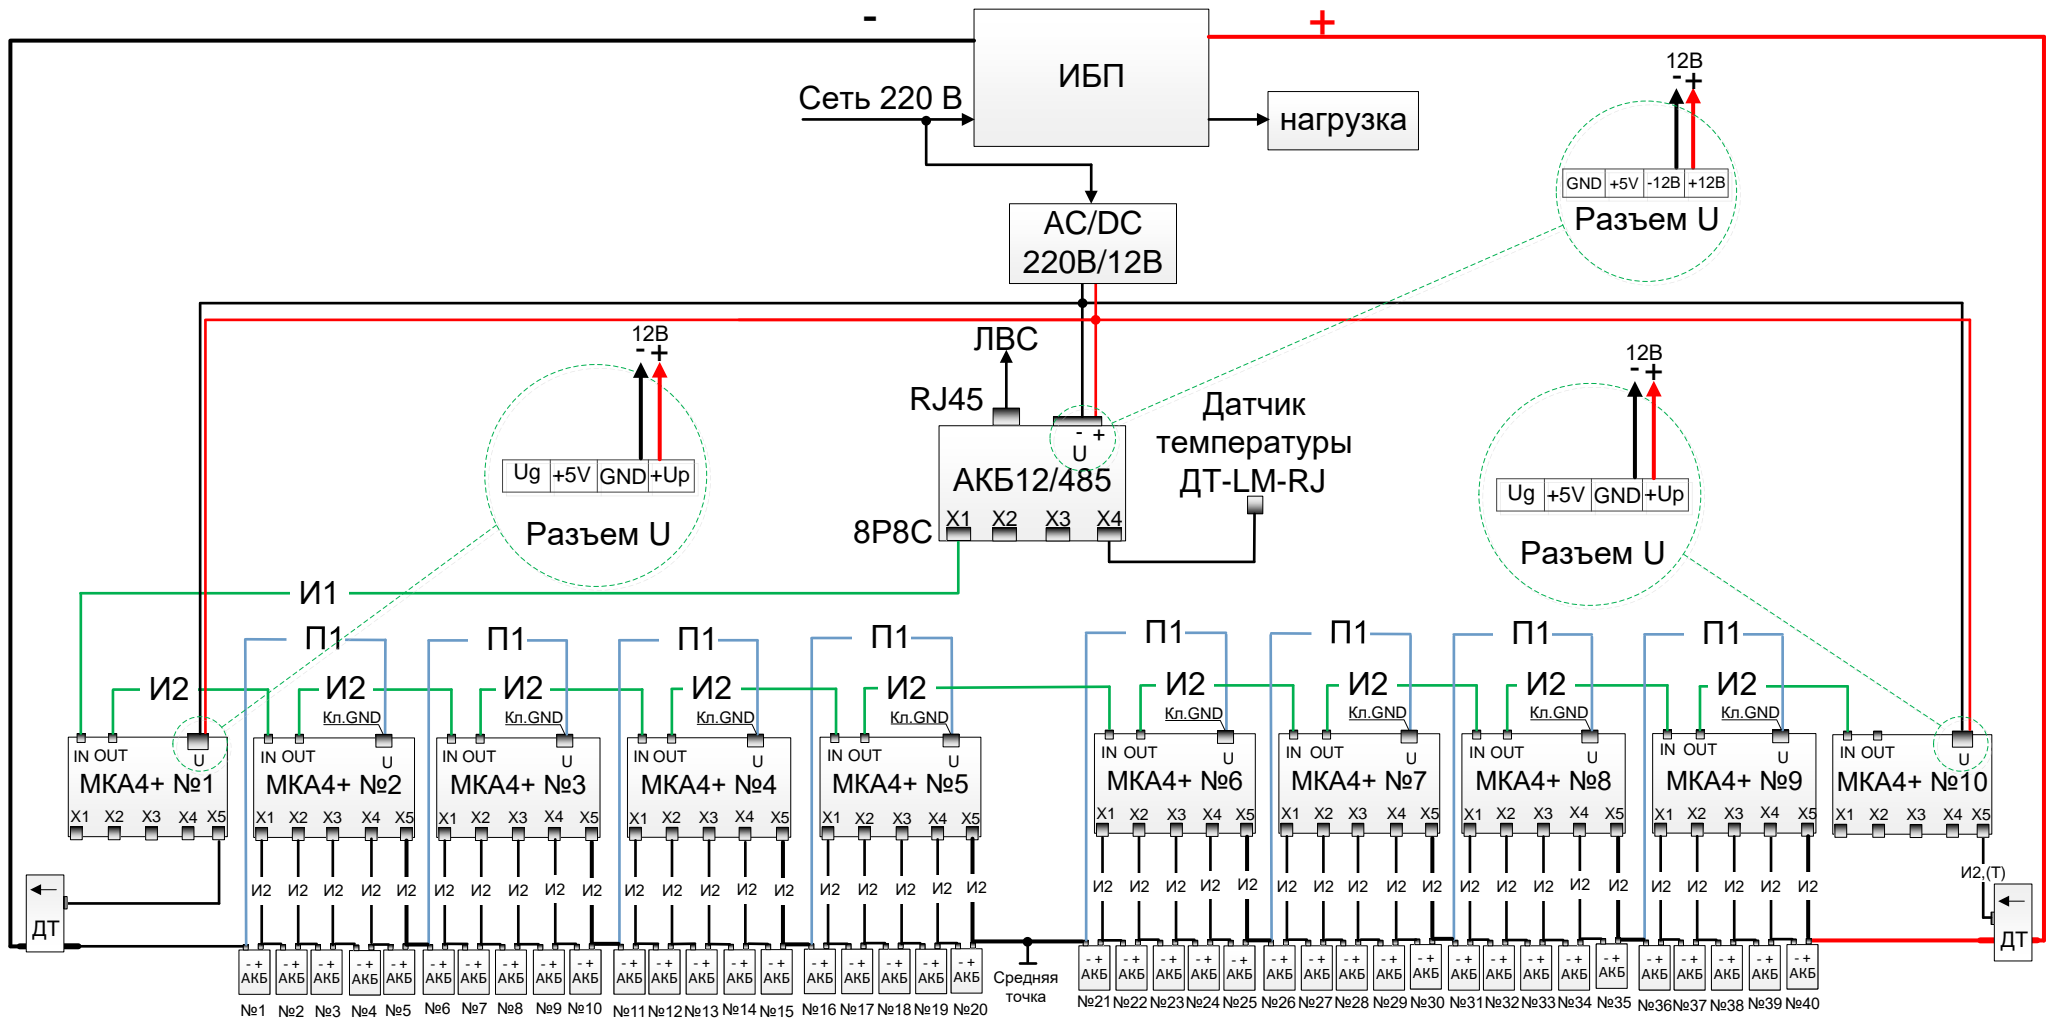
-
+
ИБП
Сеть 220 В
нагрузка
AC/DC 220В/12В
12В
- +
GND +5V -12В +12В
Разъем U
ЛВС
RJ45
12В
- +
Ug +5V GND +Up
Разъем U
- +
U
АКБ12/485
Датчик температуры ДТ-LM-RJ
12В
- +
Ug +5V GND +Up
Разъем U
8P8C
X1 X2 X3 X4
И1
П1 П1 П1 П1 П1 П1 П1 П1
И2 И2 И2 И2 И2 И2 И2 И2 И2
Кл.GND Кл.GND Кл.GND Кл.GND Кл.GND Кл.GND Кл.GND Кл.GND
IN OUT U
МКА4+ №1
X1 X2 X3 X4 X5
IN OUT U
МКА4+ №2
X1 X2 X3 X4 X5
IN OUT U
МКА4+ №3
X1 X2 X3 X4 X5
IN OUT U
МКА4+ №4
X1 X2 X3 X4 X5
IN OUT U
МКА4+ №5
X1 X2 X3 X4 X5
IN OUT U
МКА4+ №6
X1 X2 X3 X4 X5
IN OUT U
МКА4+ №7
X1 X2 X3 X4 X5
IN OUT U
МКА4+ №8
X1 X2 X3 X4 X5
IN OUT U
МКА4+ №9
X1 X2 X3 X4 X5
IN OUT U
МКА4+ №10
X1 X2 X3 X4 X5
И2 И2 И2 И2 И2 И2 И2 И2 И2 И2 И2 И2 И2 И2 И2 И2 И2 И2 И2 И2 И2 И2 И2 И2 И2 И2 И2 И2 И2 И2 И2 И2 И2 И2 И2 И2 И2 И2 И2 И2
И2,(Т)
ДТ
ДТ
АКБ АКБ АКБ АКБ АКБ АКБ АКБ АКБ АКБ АКБ АКБ АКБ АКБ АКБ АКБ АКБ АКБ АКБ АКБ АКБ АКБ АКБ АКБ АКБ АКБ АКБ АКБ АКБ АКБ АКБ АКБ АКБ АКБ АКБ АКБ АКБ АКБ АКБ АКБ АКБ
Средняя точка
№1 №2 №3 №4 №5 №6 №7 №8 №9 №10 №11 №12 №13 №14 №15 №16 №17 №18 №19 №20 №21 №22 №23 №24 №25 №26 №27 №28 №29 №30 №31 №32 №33 №34 №35 №36 №37 №38 №39 №40